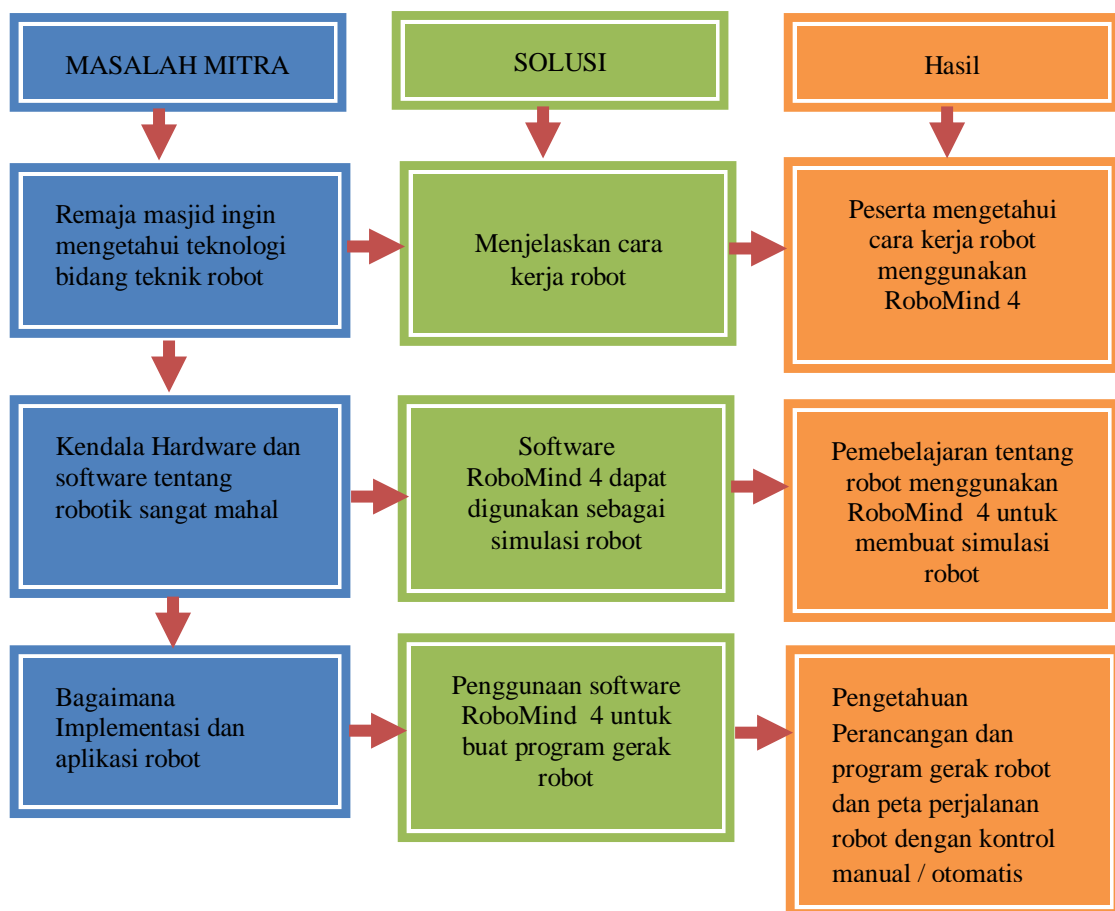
MASALAH MITRA

SOLUSI

Hasil

Remaja masjid ingin mengetahui teknologi bidang teknik robot

Menjelaskan cara kerja robot

Peserta mengetahui cara kerja robot menggunakan RoboMind 4

Kendala Hardware dan software tentang robotik sangat mahal

Software RoboMind 4 dapat digunakan sebagai simulasi robot

Pemebelajaran tentang robot menggunakan RoboMind 4 untuk membuat simulasi robot

Bagaimana Implementasi dan aplikasi robot

Penggunaan software RoboMind 4 untuk buat program gerak robot

Pengetahuan Perancangan dan program gerak robot dan peta perjalanan robot dengan kontrol manual / otomatis